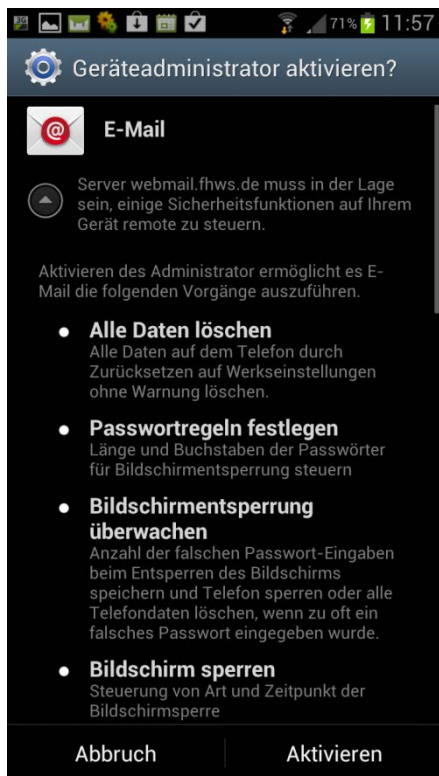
71% 11:57

Geräteadministrator aktivieren?

E-Mail

Server webmail.fhws.de muss in der Lage sein, einige Sicherheitsfunktionen auf Ihrem Gerät remote zu steuern.

Aktivieren des Administrator ermöglicht es E-Mail die folgenden Vorgänge auszuführen.

- **Alle Daten löschen**
Alle Daten auf dem Telefon durch Zurücksetzen auf Werkseinstellungen ohne Warnung löschen.

- **Passwortregeln festlegen**
Länge und Buchstaben der Passwörter für Bildschirmentsperrung steuern

- **Bildschirmentsperrung überwachen**
Anzahl der falschen Passwort-Eingaben beim Entsperren des Bildschirms speichern und Telefon sperren oder alle Telefondaten löschen, wenn zu oft ein falsches Passwort eingegeben wurde.

- **Bildschirm sperren**
Steuerung von Art und Zeitpunkt der Bildschirmsperre

Abbruch Aktivieren